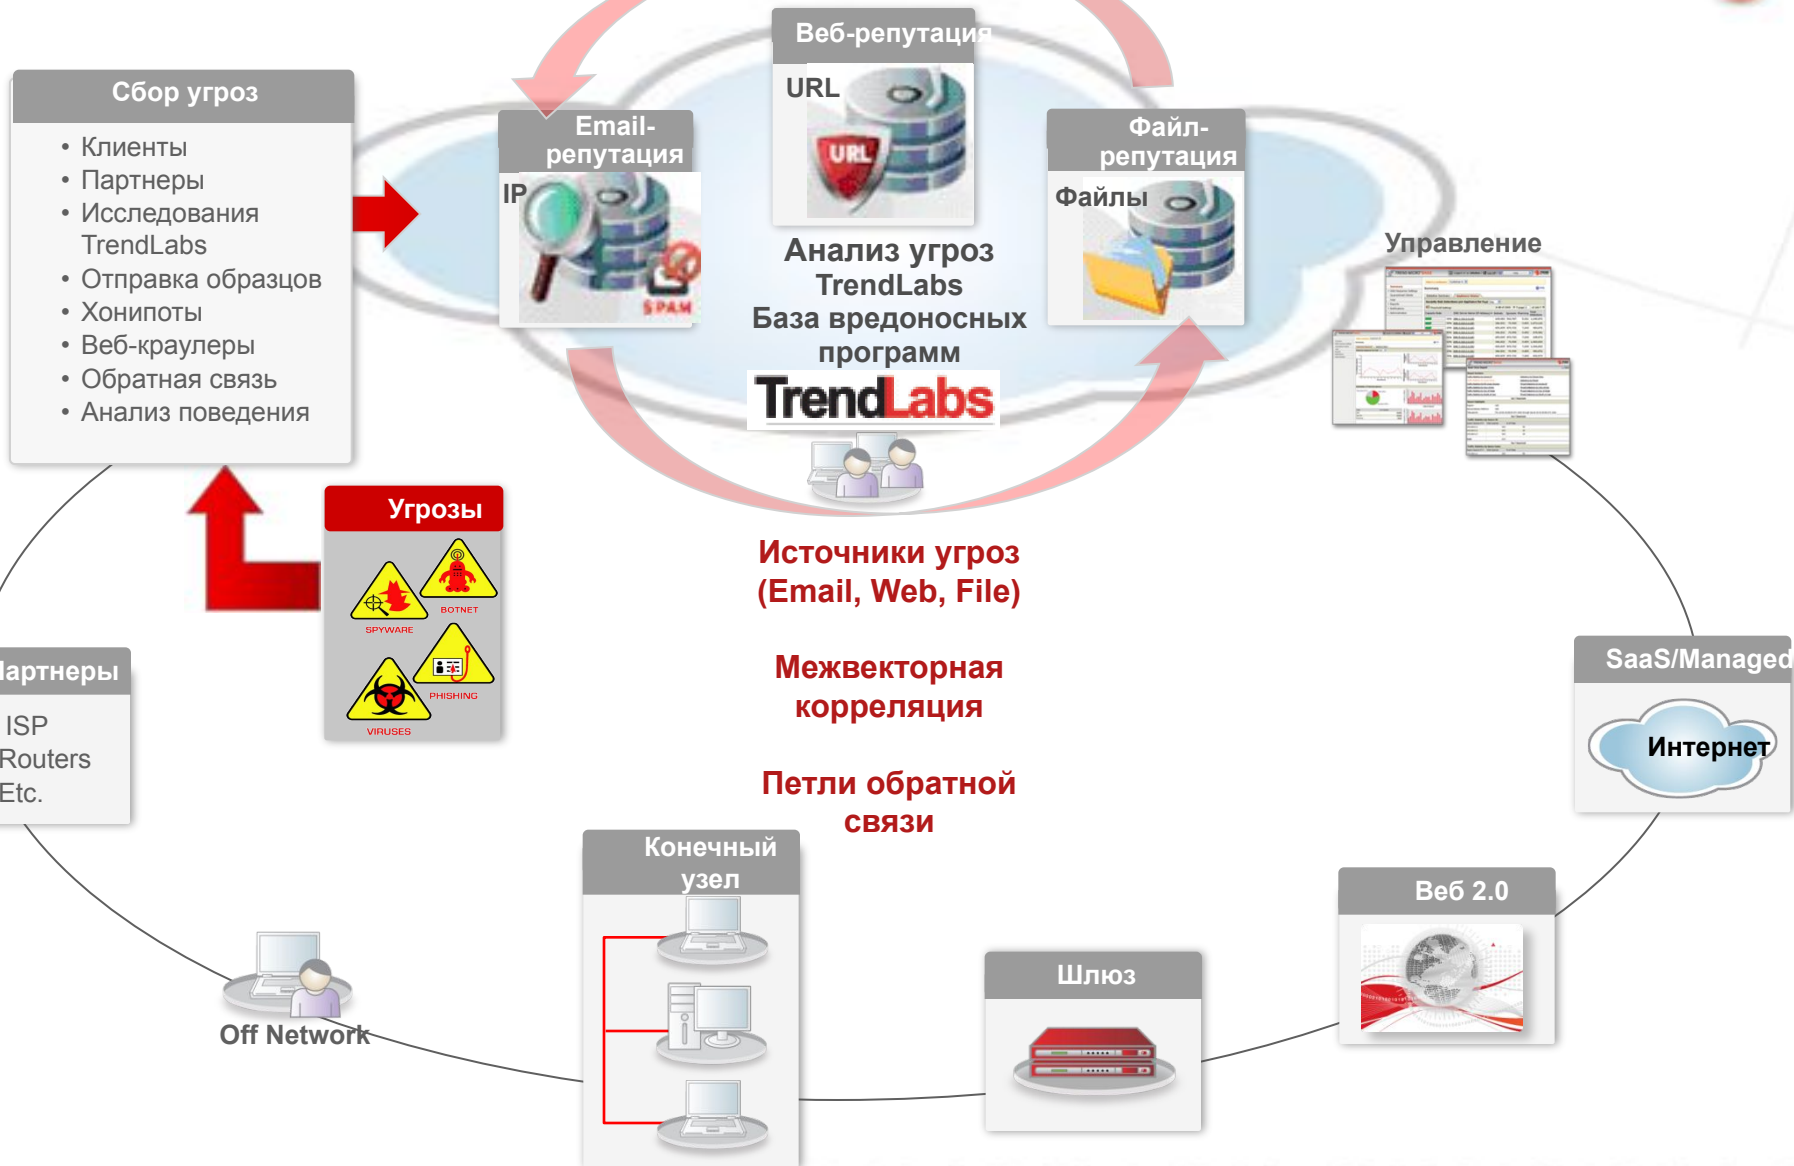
Сбор угроз

• Клиенты
• Партнеры
• Исследования TrendLabs
• Отправка образцов
• Хонипоты
• Веб-краулеры
• Обратная связь
• Анализ поведения

Email-репутация

IP

SPAM

Веб-репутация

URL

URL

Файл-репутация

Файлы

Анализ угроз TrendLabs
База вредоносных программ

TrendLabs

Управление

Угрозы

SPYWARE

BOTNET

PHISHING

VIRUSES

Источники угроз (Email, Web, File)

Межвекторная корреляция

Петли обратной связи

артнеры

ISP
Routers
Etc.

SaaS/Managed

Интернет

Off Network

Конечный узел

Шлюз

Веб 2.0